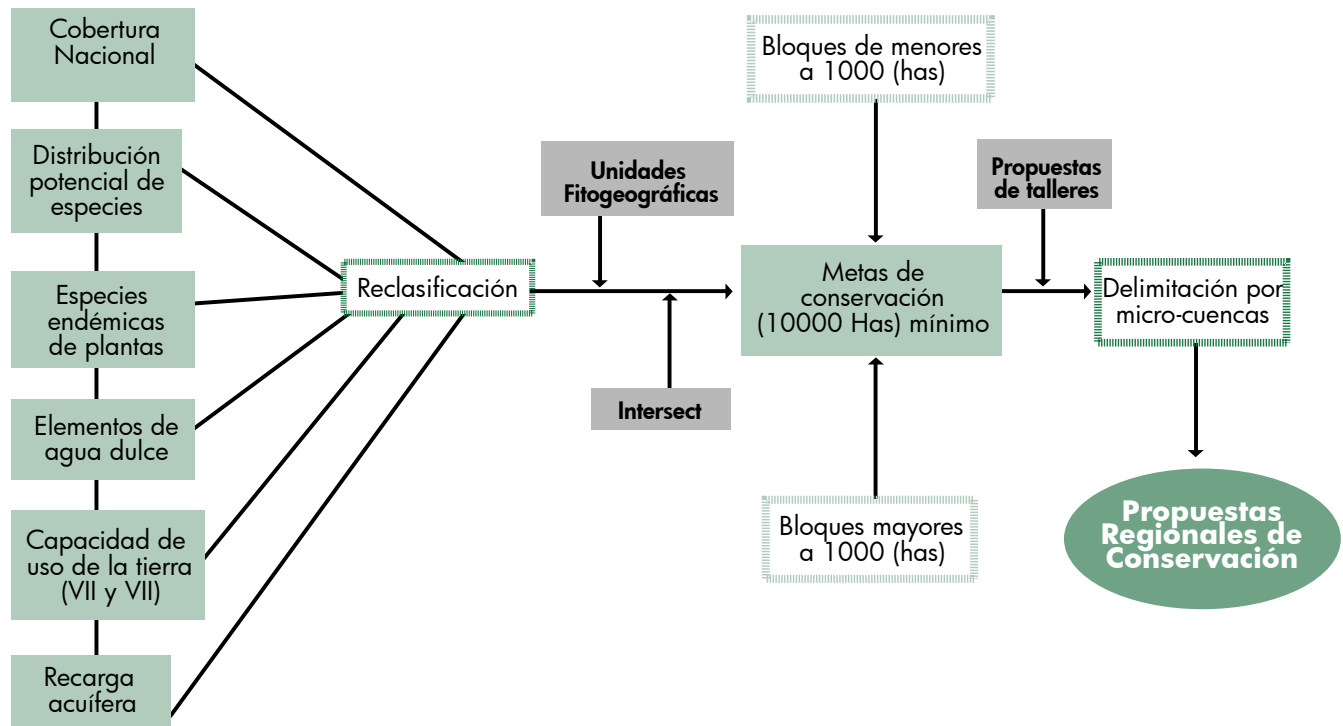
Cobertura Nacional

Distribución potencial de especies

Especies endémicas de plantas

Elementos de agua dulce

Capacidad de uso de la tierra (VII y VII)

Recarga acuífera

Reclasificación

Unidades Fitogeográficas

Intersect

Bloques de menores a 1000 (has)

Metas de conservación (10000 Has) mínimo

Bloques mayores a 1000 (has)

Propuestas de talleres

Delimitación por micro-cuencas

Propuestas Regionales de Conservación